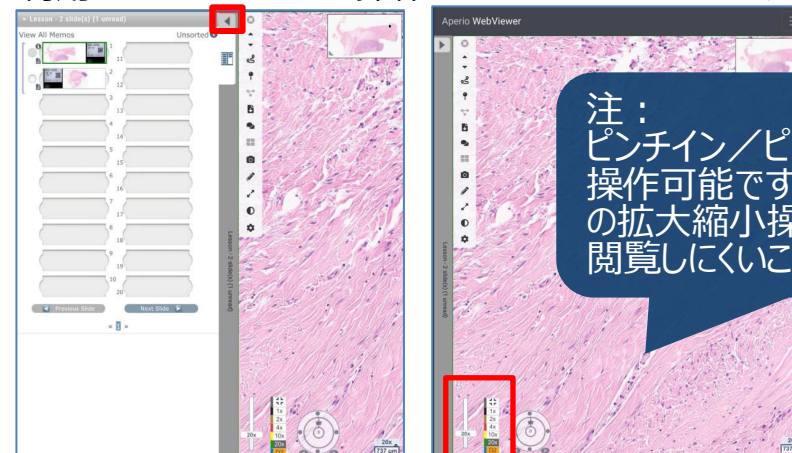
Lesson - 2 slide(s) (1 unread)

View All Memos

Unsorted

1
2
3
4
5
6
7
8
9
10
11
12
13
14
15
16
17
18
19
20

Previous Slide

Next Slide

« 1 »

Lesson - 2 slide(s) (1 unread)

1x
2x
4x
10x
20x

20x

20x
737 μm

Aperio WebViewer

注：
ピンチイン／ピ
操作可能です
の拡大縮小操
閲覧しにくいこ

1x
2x
4x
10x
20x

20x